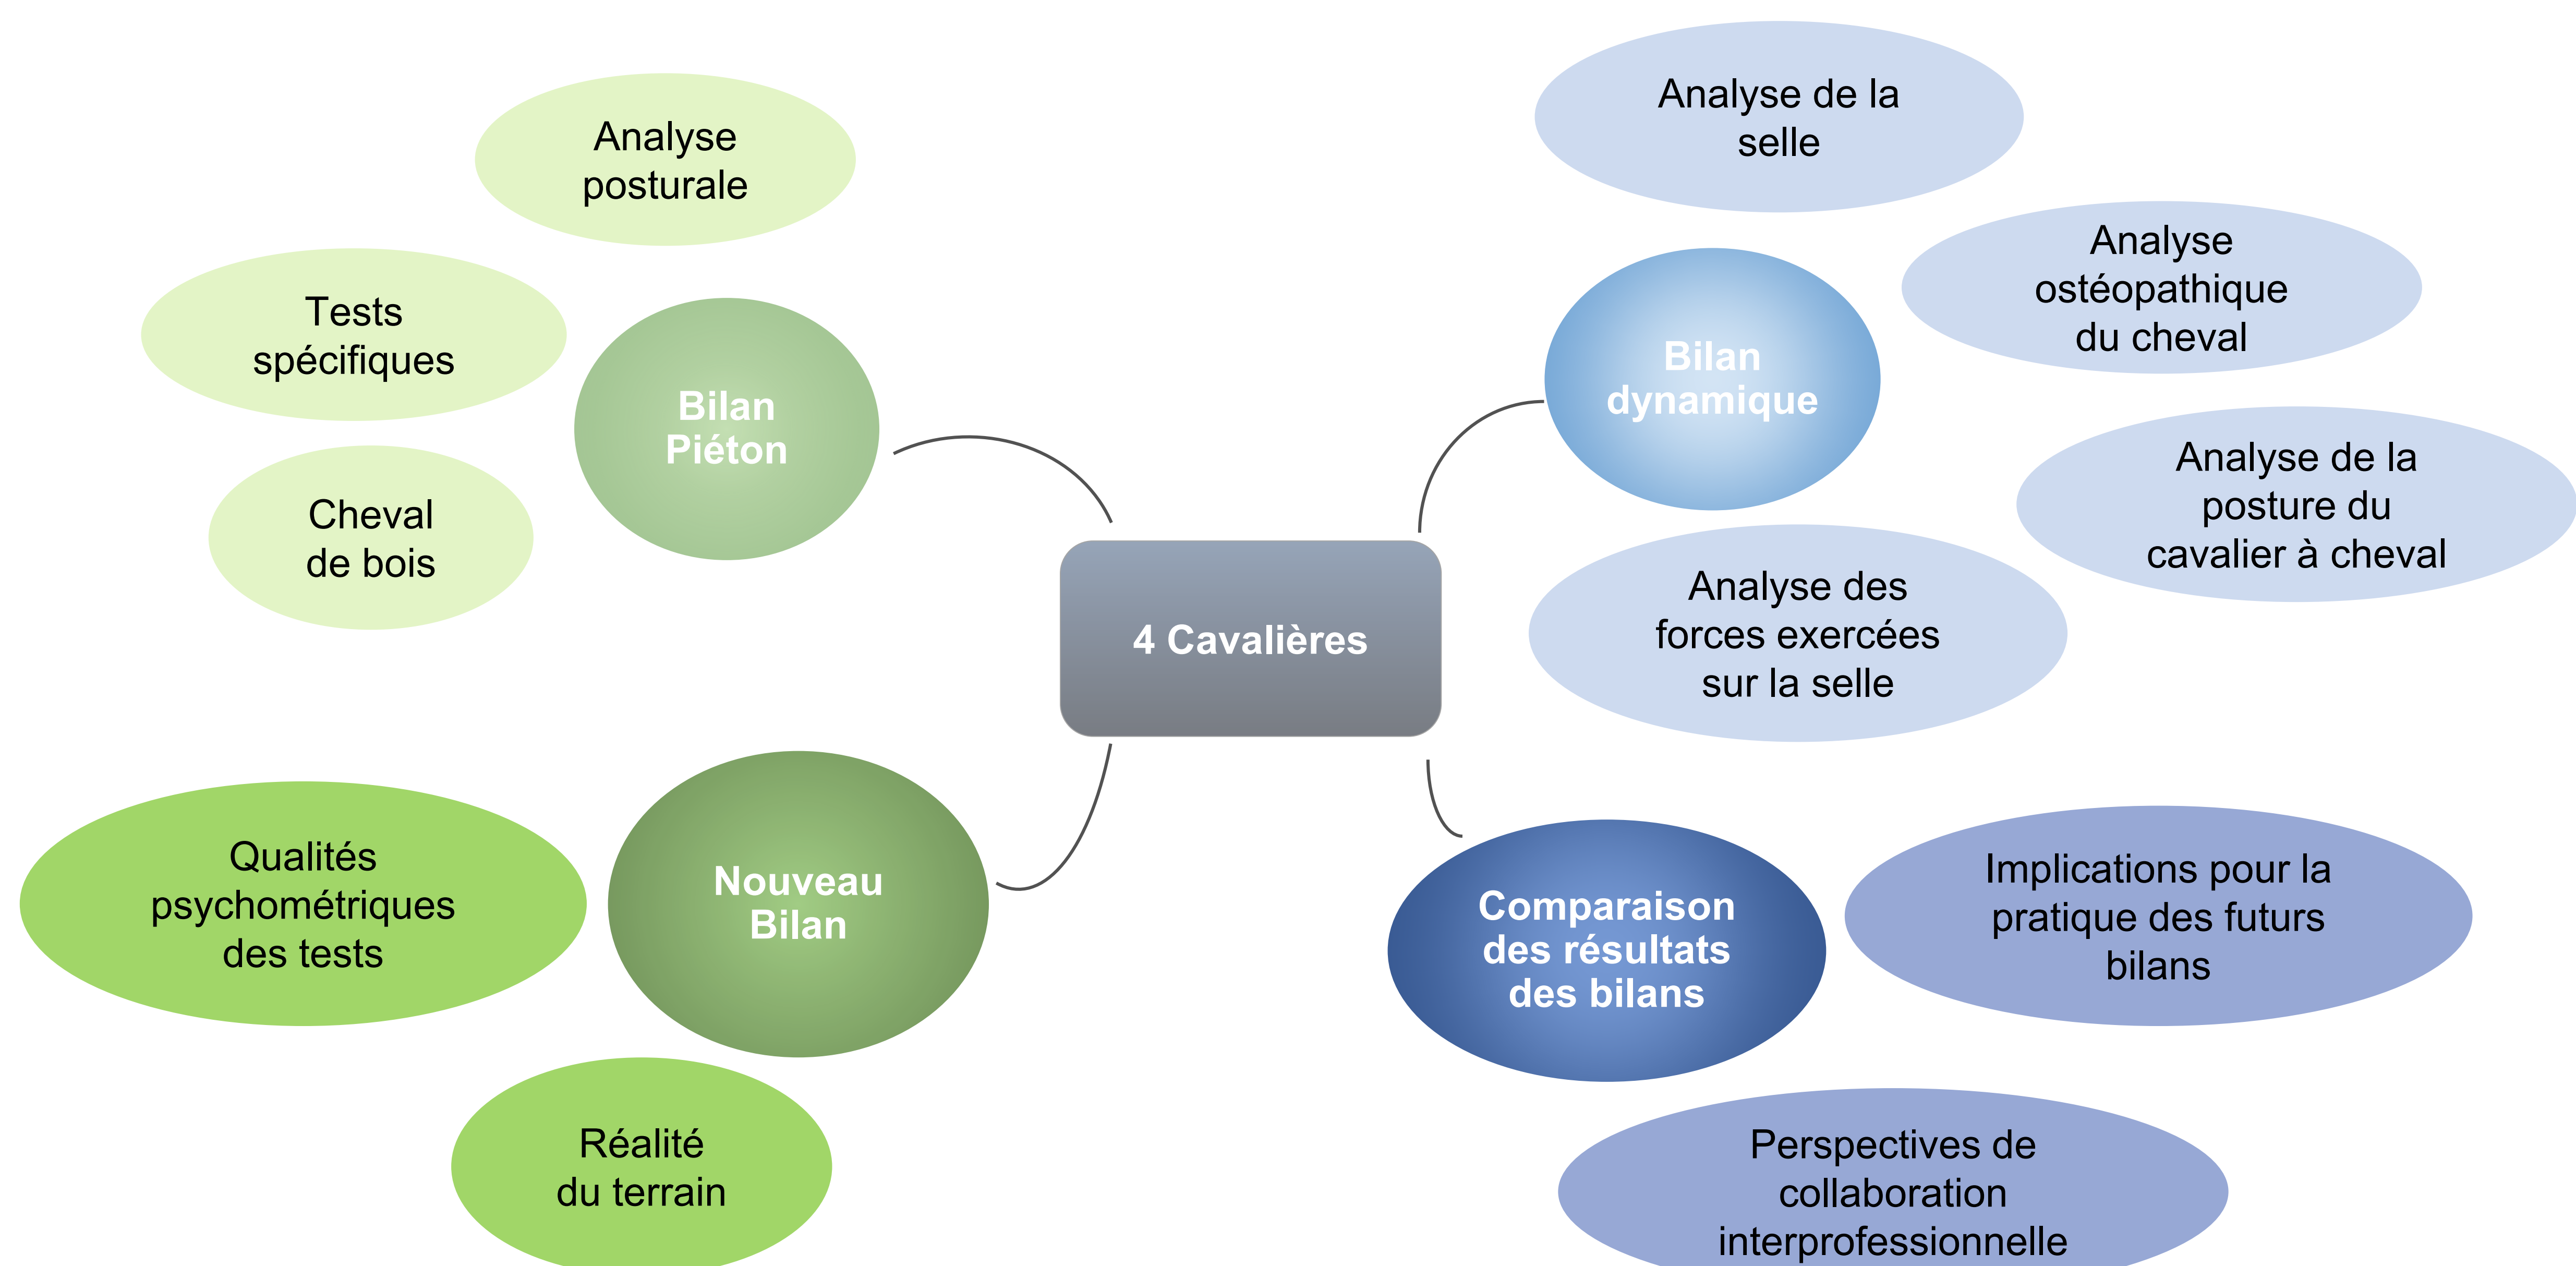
4 Cavalières

Bilan Piéton

Analyse posturale

Tests spécifiques

Cheval de bois

Bilan dynamique

Analyse de la selle

Analyse ostéopathique du cheval

Analyse de la posture du cavalier à cheval

Analyse des forces exercées sur la selle

Nouveau Bilan

Qualités psychométriques des tests

Réalité du terrain

Comparaison des résultats des bilans

Implications pour la pratique des futurs bilans

Perspectives de collaboration interprofessionnelle